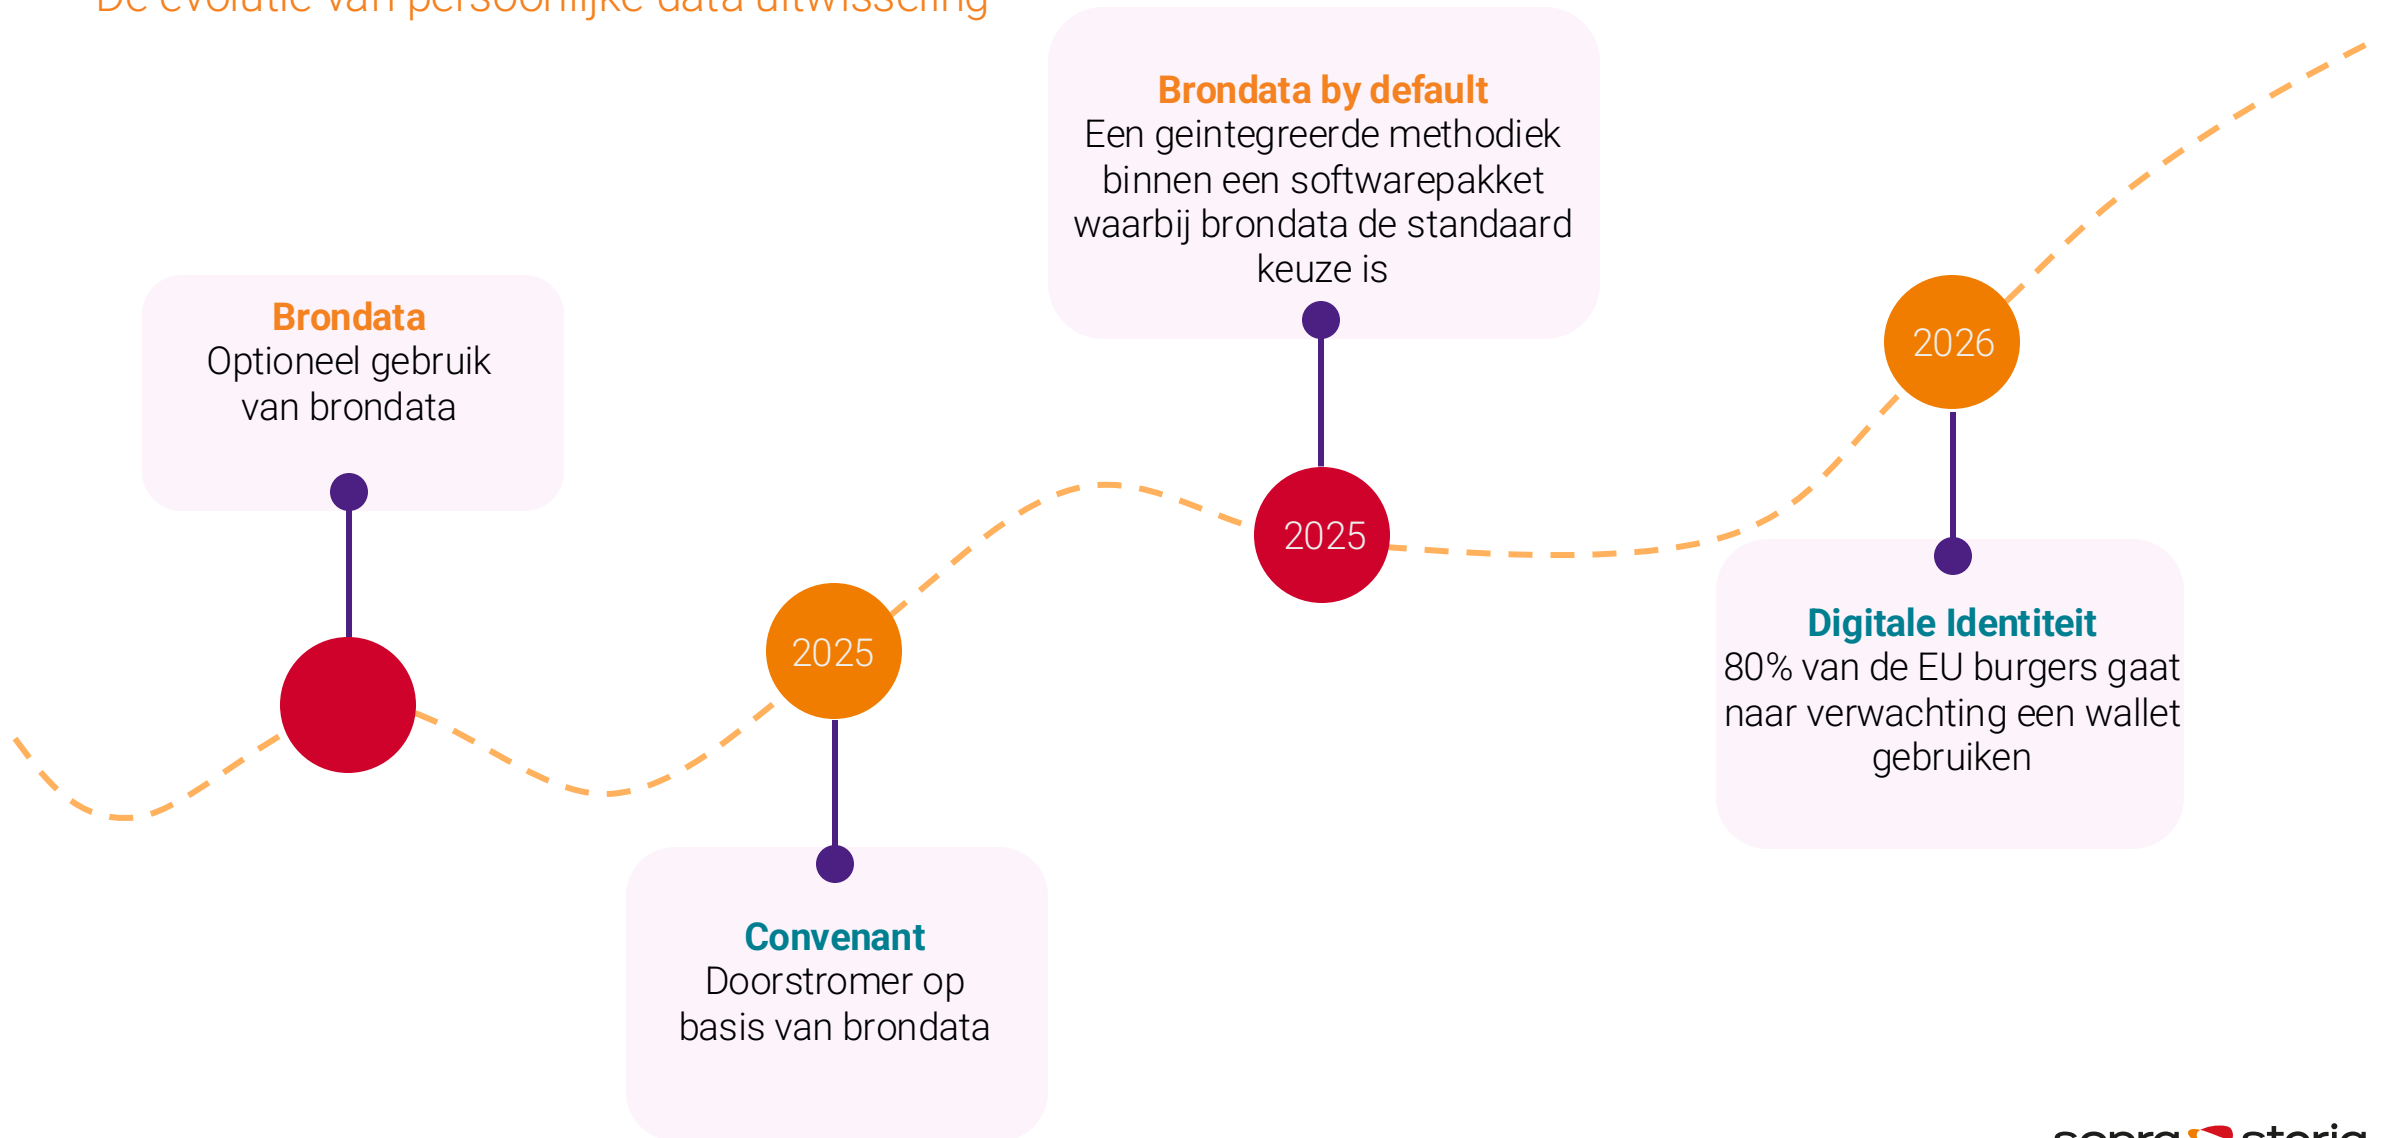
De evolutie van persoonlijke data uitwisseling

Brondata
Optioneel gebruik van brondata

2025

Convenant
Doorstromer op basis van brondata

Brondata by default
Een geintegreerde methodiek binnen een softwarepakket waarbij brondata de standaard keuze is

2025

2026

Digitale Identiteit
80% van de EU burgers gaat naar verwachting een wallet gebruiken

sopra steria